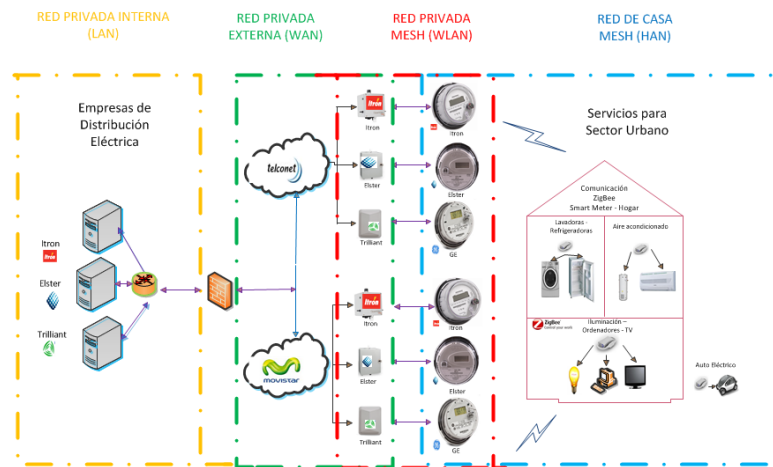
RED PRIVADA INTERNA (LAN)

RED PRIVADA EXTERNA (WAN)

RED PRIVADA MESH (WLAN)

RED DE CASA MESH (HAN)

Empresas de Distribución Eléctrica

Itron
Itron

Elster

Trilliant

telconet

movistar

Itron

Itron

Elster

Elster

Trilliant

GE

Itron

Itron

Elster

Elster

Trilliant

GE

Servicios para Sector Urbano

Comunicación ZigBee Smart Meter - Hogar

Lavadoras - Refrigeradoras

Aire acondicionado

ZigBee

Iluminación – Ordenadores - TV

Auto Eléctrico